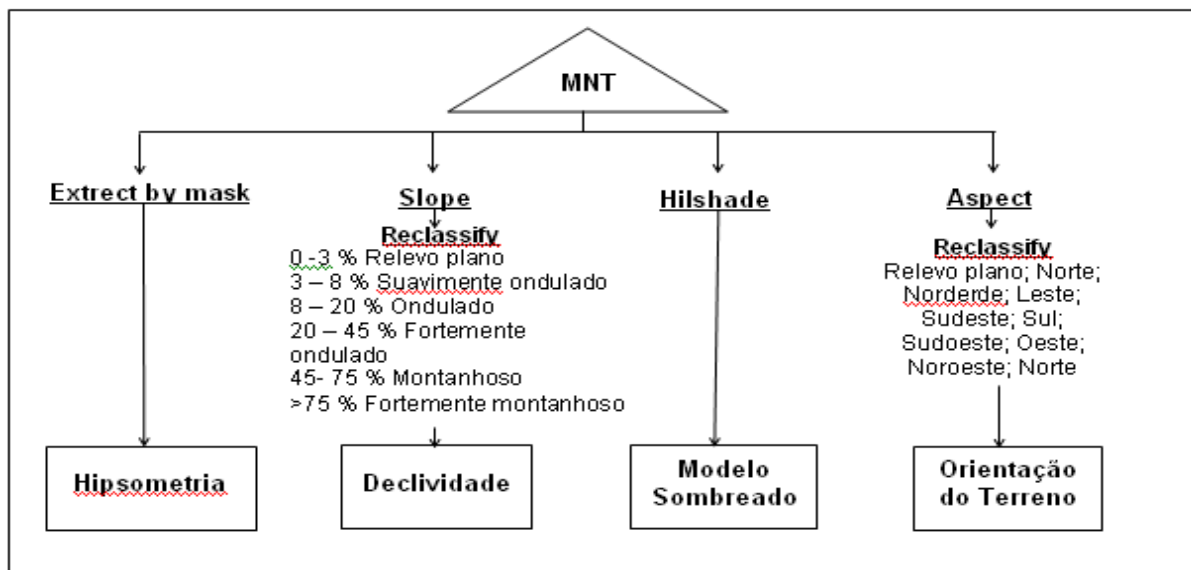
MNT

Extrect by mask

Hipsometria

Slope

Reclassify

0 -3 % Relevo plano
3 – 8 % Suavimente ondulado
8 – 20 % Ondulado
20 – 45 % Fortemente ondulado
45- 75 % Montanhoso
>75 % Fortemente montanhoso

Declividade

Hilshade

Modelo Sombreado

Aspect

Reclassify

Relevo plano; Norte; Norderde; Leste; Sudeste; Sul; Sudoeste; Oeste; Noroeste; Norte

Orientação do Terreno